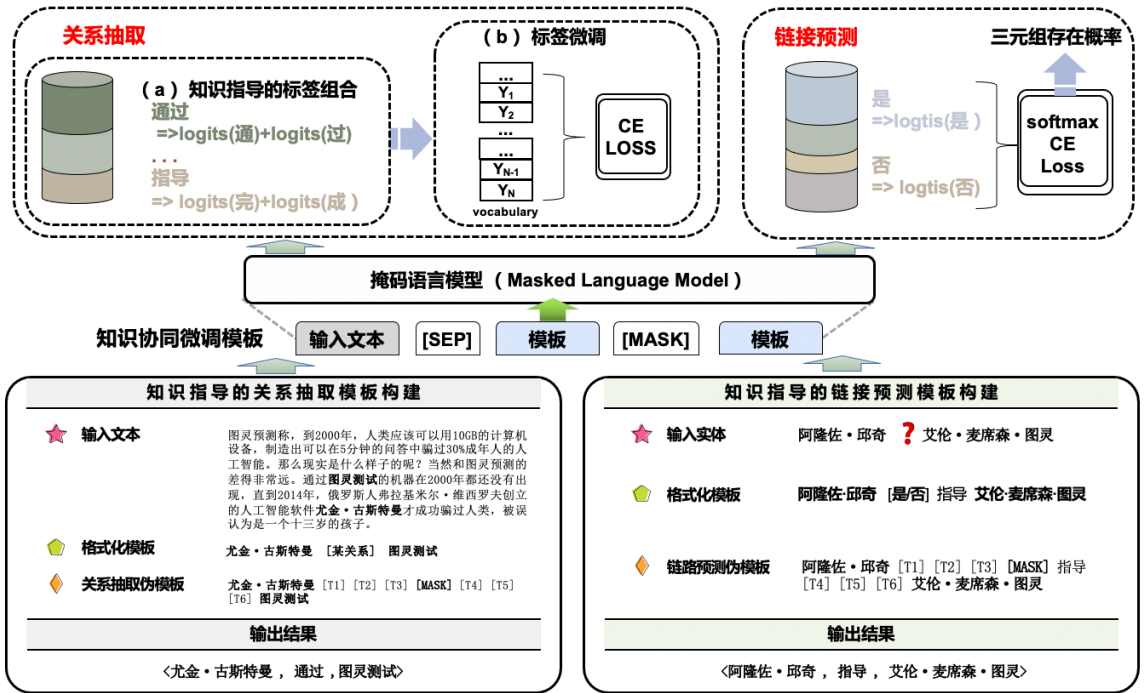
关系抽取

（a）知识指导的标签组合

通过

=>logits(通)+logits(过)

...

指导

=> logits(完)+logits(成)

（b）标签微调

...

$Y_1$

$Y_2$

...

...

$Y_{N-1}$

$Y_N$

vocabulary

CE LOSS

链接预测

三元组存在概率

是

=>logtis(是)

否

=> logtis(否)

softmax CE Loss

掩码语言模型（Masked Language Model）

知识协同微调模板

输入文本

[SEP]

模板

[MASK]

模板

知识指导的关系抽取模板构建

输入文本

图灵预测称，到2000年，人类应该可以用10GB的计算机设备，制造出可以在5分钟的问答中骗过30%成年人的人工智能。那么现实是什么样子的呢？当然和图灵预测的差得非常远。通过图灵测试的机器在2000年都还没有出现，直到2014年，俄罗斯人弗拉基米尔·维西罗夫创立的人工智能软件尤金·古斯特曼才成功骗过人类，被误认为是一个十三岁的孩子。

格式化模板

尤金·古斯特曼 [某关系] 图灵测试

关系抽取伪模板

尤金·古斯特曼 [T1] [T2] [T3] [MASK] [T4] [T5] [T6] 图灵测试

输出结果

<尤金·古斯特曼， 通过，图灵测试>

知识指导的链接预测模板构建

输入实体

阿隆佐·邱奇 ? 艾伦·麦席森·图灵

格式化模板

阿隆佐·邱奇 [是/否] 指导 艾伦·麦席森·图灵

链路预测伪模板

阿隆佐·邱奇 [T1] [T2] [T3] [MASK] 指导 [T4] [T5] [T6] 艾伦·麦席森·图灵

输出结果

<阿隆佐·邱奇， 指导， 艾伦·麦席森·图灵>